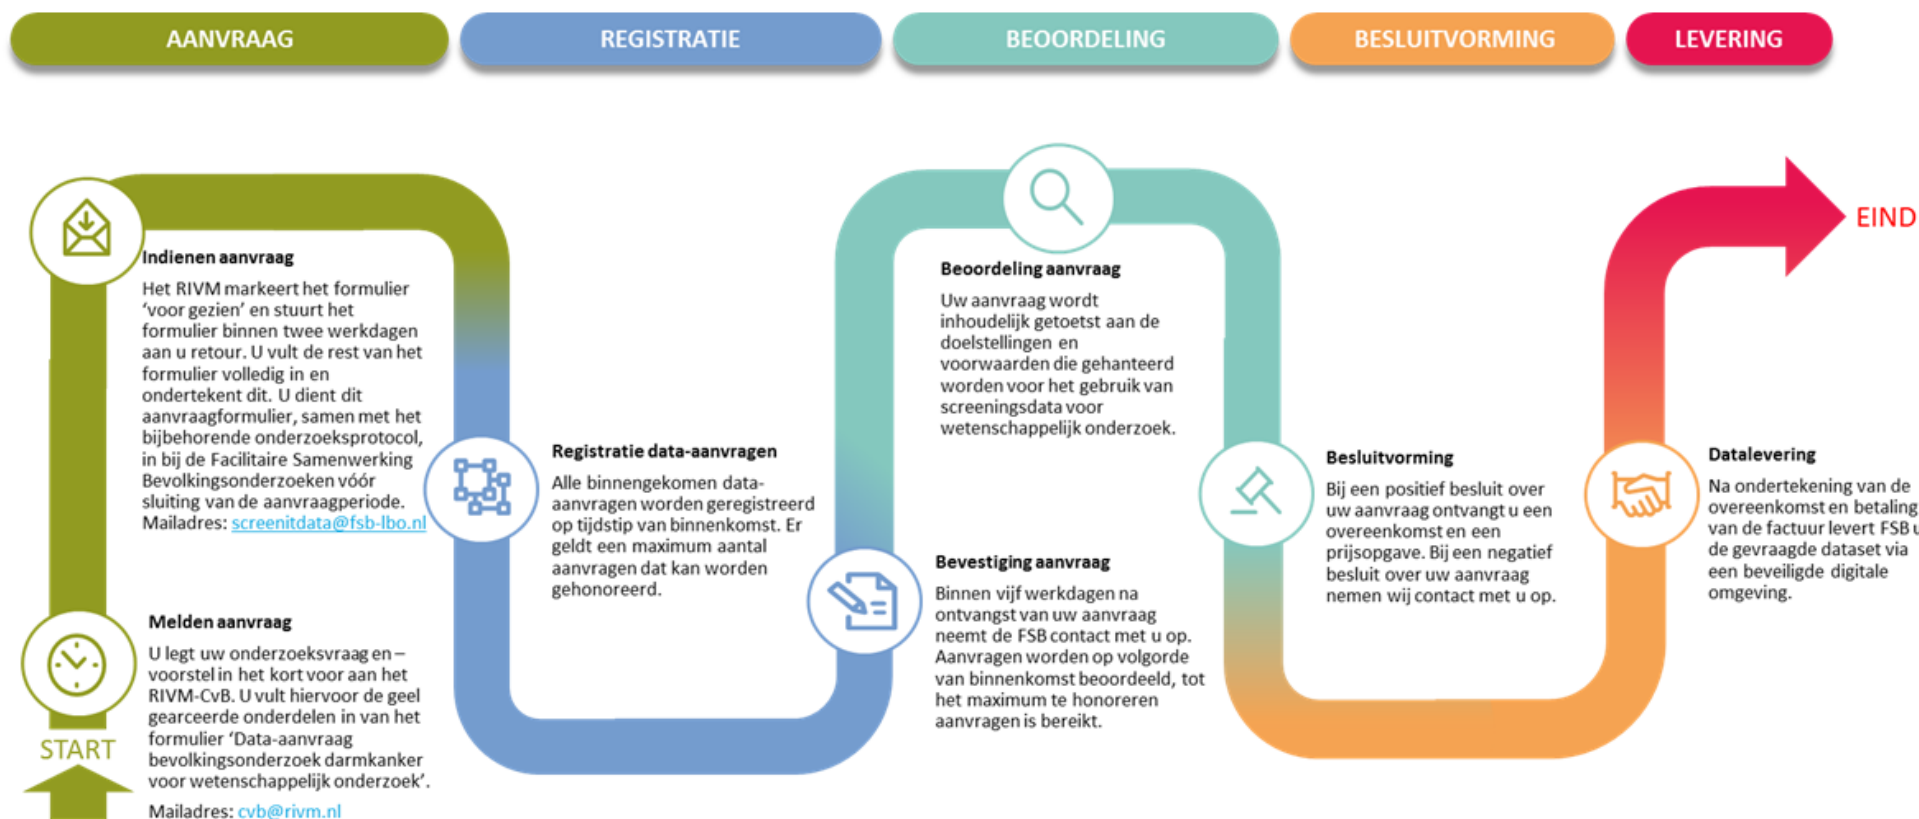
AANVRAAG

REGISTRATIE

BEOORDELING

BESLUITVORMING

LEVERING

Indienen aanvraag

Het RIVM markeert het formulier ‘voor gezien’ en stuurt het formulier binnen twee werkdagen aan u retour. U vult de rest van het formulier volledig in en ondertekent dit. U dient dit aanvraagformulier, samen met het bijbehorende onderzoeksprotocol, in bij de Facilitaire Samenwerking Bevolkingsonderzoeken vóór sluiting van de aanvraagperiode. Mailadres: screenitdata@fsb-lbo.nl

Melden aanvraag

U legt uw onderzoeksvraag en – voorstel in het kort voor aan het RIVM-CvB. U vult hiervoor de geel gearceerde onderdelen in van het formulier ‘Data-aanvraag bevolkingsonderzoek darmkanker voor wetenschappelijk onderzoek’.

Mailadres: cvb@rivm.nl

START

Registratie data-aanvragen

Alle binnengekomen data-aanvragen worden geregistreerd op tijdstip van binnenkomst. Er geldt een maximum aantal aanvragen dat kan worden gehonoreerd.

Beoordeling aanvraag

Uw aanvraag wordt inhoudelijk getoetst aan de doelstellingen en voorwaarden die gehanteerd worden voor het gebruik van screeningsdata voor wetenschappelijk onderzoek.

Bevestiging aanvraag

Binnen vijf werkdagen na ontvangst van uw aanvraag neemt de FSB contact met u op. Aanvragen worden op volgorde van binnenkomst beoordeeld, tot het maximum te honoreren aanvragen is bereikt.

Besluitvorming

Bij een positief besluit over uw aanvraag ontvangt u een overeenkomst en een prijsopgave. Bij een negatief besluit over uw aanvraag nemen wij contact met u op.

EIND

Datalevering

Na ondertekening van de overeenkomst en betaling van de factuur levert FSB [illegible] de gevraagde dataset via een beveiligde digitale omgeving.